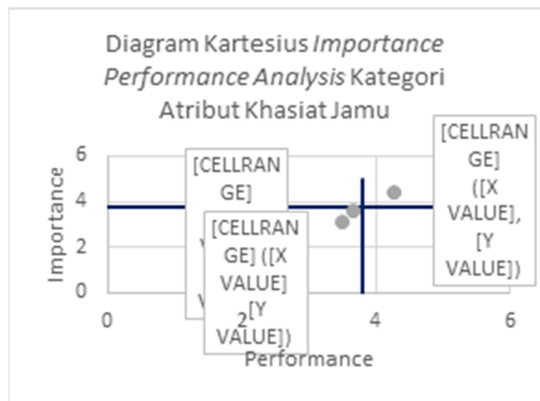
Diagram Kartesius *Importance Performance Analysis* Kategori Atribut Khasiat Jamu

Importance

6
4
2
0

0 2 4 6

Performance

[CELLRANGE]
V
V

[CELLRANGE] ([X VALUE] [Y VALUE])

[CELLRANGE] ([X VALUE], [Y VALUE])